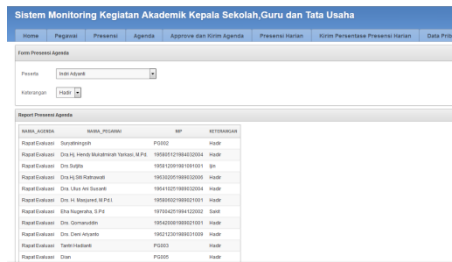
Sistem Monitoring Kegiatan Akademik Kepala Sekolah,Guru dan Tata Usaha

Home | Pegawai | Presensi | Agenda | Approve dan Kirim Agenda | Presensi Harian | Kirim Persentase Presensi Harian | Data Pri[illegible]

Form Presensi Agenda

Peserta: Indri Ariyanti

Keterangan: Hadir

Report Presensi Agenda

| NAMA_AGENDA | NAMA_PEGAWAI | NIP | KETERANGAN |
|---|---|---|---|
| Rapat Evaluasi | Suradiningsih | PG002 | Hadir |
| Rapat Evaluasi | Dra.Hj. Hendy Mutahminah Yamani, M.Pd | 195905121984032004 | Hadir |
| Rapat Evaluasi | Drs Sujitno | 195912091981091001 | Ijin |
| Rapat Evaluasi | Dra.Hj.Siti Rahmawati | 196302051988032006 | Hadir |
| Rapat Evaluasi | Dra. Ulus Ani Susanti | 195416251988032004 | Hadir |
| Rapat Evaluasi | Drs. H. Masjuned, M.Pd.I | 195805021988021001 | Hadir |
| Rapat Evaluasi | Eha Nugeraha, S.Pd | 197004251994122002 | Sakit |
| Rapat Evaluasi | Drs. Gunnarsidin | 196420081988021001 | Hadir |
| Rapat Evaluasi | Drs. Deni Aryanto | 196212301988031008 | Hadir |
| Rapat Evaluasi | Tantri Hadianti | PG003 | Hadir |
| Rapat Evaluasi | Dian | PG005 | Hadir |